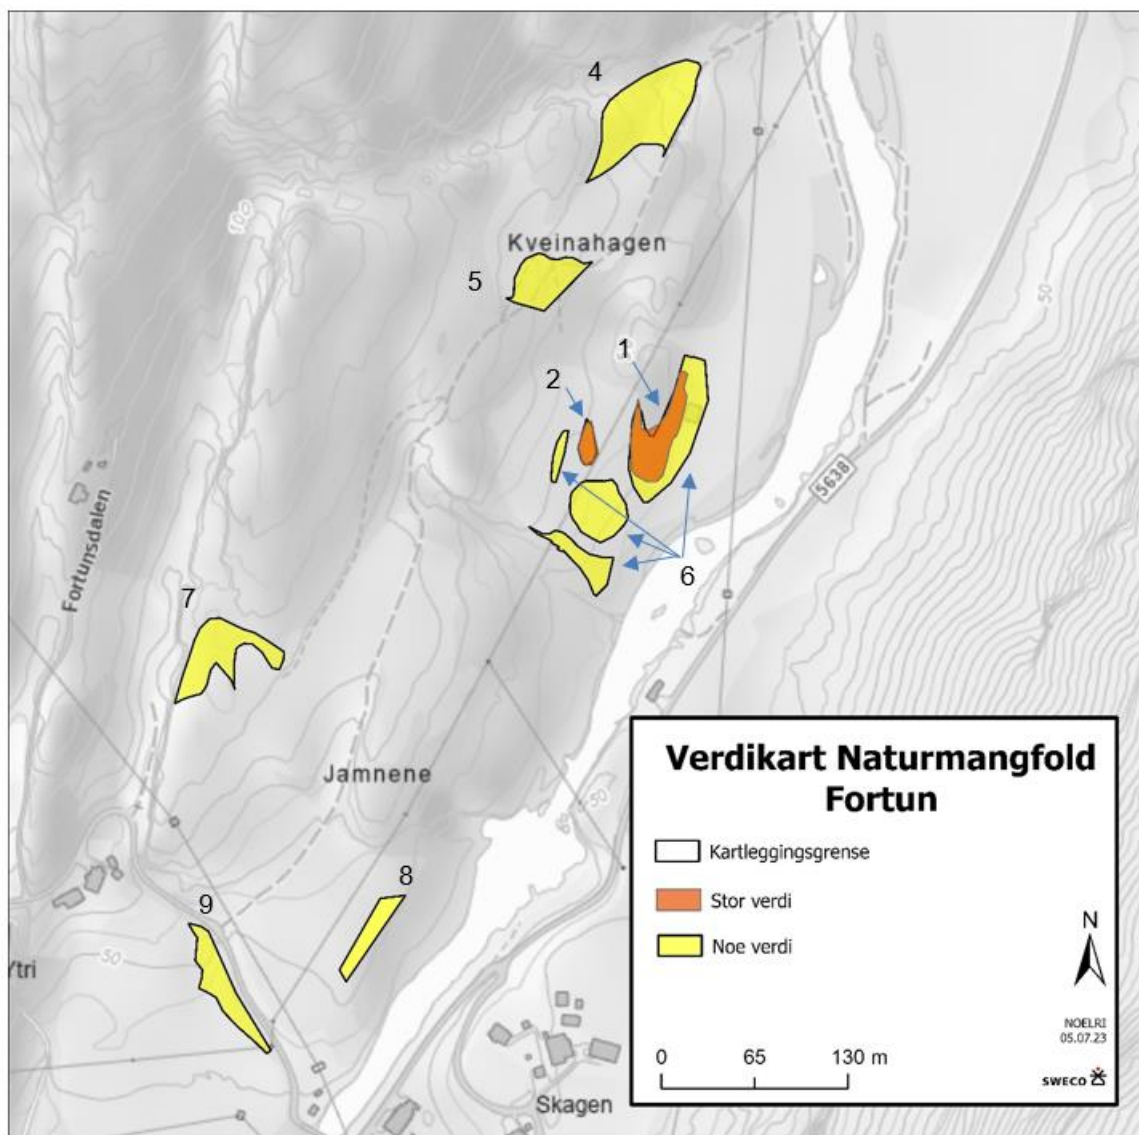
4

100

Kveinahagen

5

50

1

2

5638

6

Fortunsdalen

7

Jamnene

50

8

9

Ytri

50

Skagen

Verdikart Naturmangfold Fortun

Kartleggingsgrense

Stor verdi

Noe verdi

N

NOELRI
05.07.23

0 65 130 m

SWECO